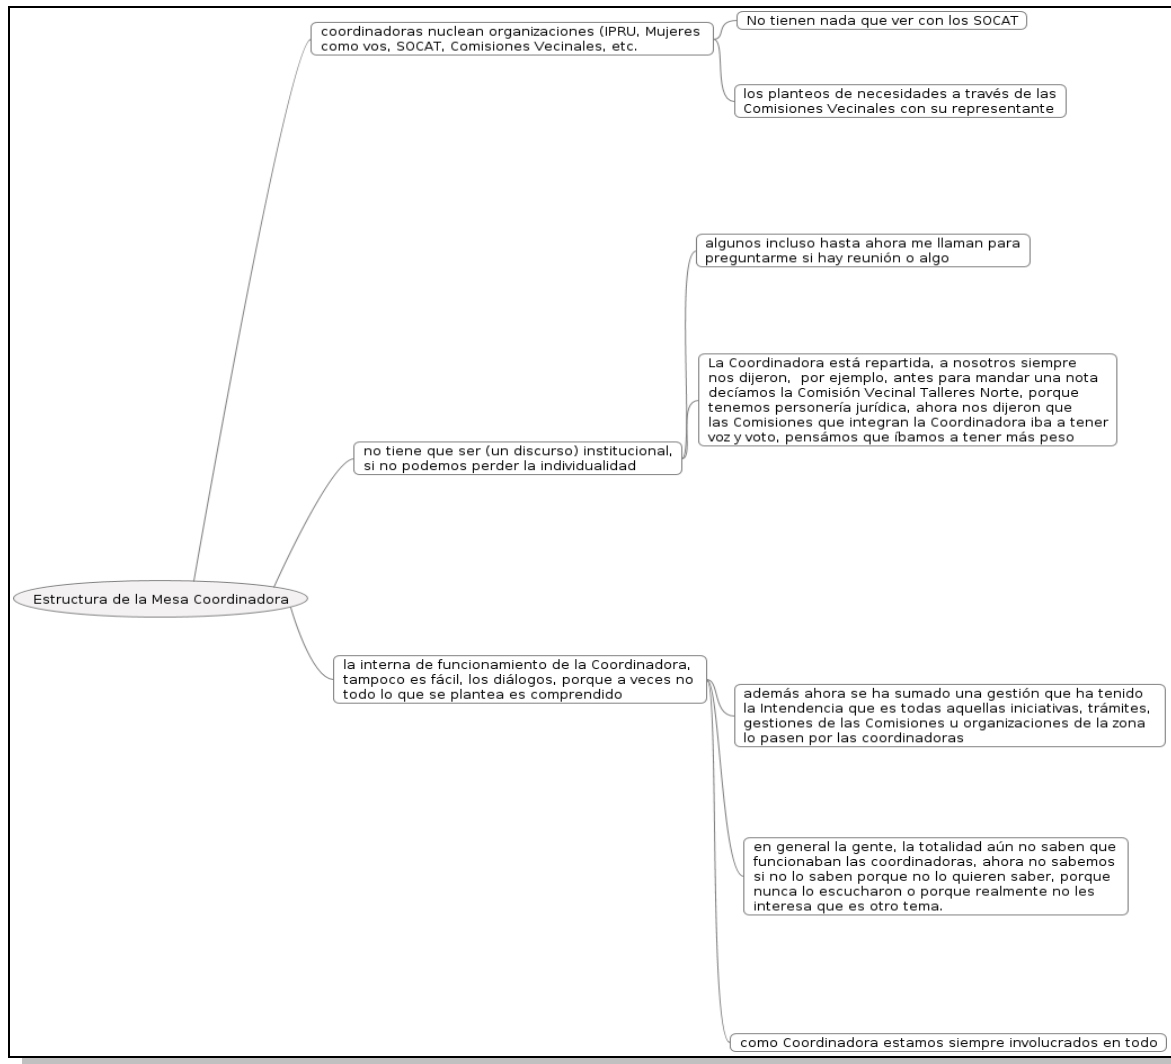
Estructura de la Mesa Coordinadora

coordinadoras nuclean organizaciones (IPRU, Mujeres como vos, SOCAT, Comisiones Vecinales, etc.

No tienen nada que ver con los SOCAT

los planteos de necesidades a través de las Comisiones Vecinales con su representante

no tiene que ser (un discurso) institucional, si no podemos perder la individualidad

algunos incluso hasta ahora me llaman para preguntarme si hay reunión o algo

La Coordinadora está repartida, a nosotros siempre nos dijeron, por ejemplo, antes para mandar una nota decíamos la Comisión Vecinal Talleres Norte, porque tenemos personería jurídica, ahora nos dijeron que las Comisiones que integran la Coordinadora iba a tener voz y voto, pensámos que íbamos a tener más peso

la interna de funcionamiento de la Coordinadora, tampoco es fácil, los diálogos, porque a veces no todo lo que se plantea es comprendido

además ahora se ha sumado una gestión que ha tenido la Intendencia que es todas aquellas iniciativas, trámites, gestiones de las Comisiones u organizaciones de la zona lo pasen por las coordinadoras

en general la gente, la totalidad aún no saben que funcionaban las coordinadoras, ahora no sabemos si no lo saben porque no lo quieren saber, porque nunca lo escucharon o porque realmente no les interesa que es otro tema.

como Coordinadora estamos siempre involucrados en todo